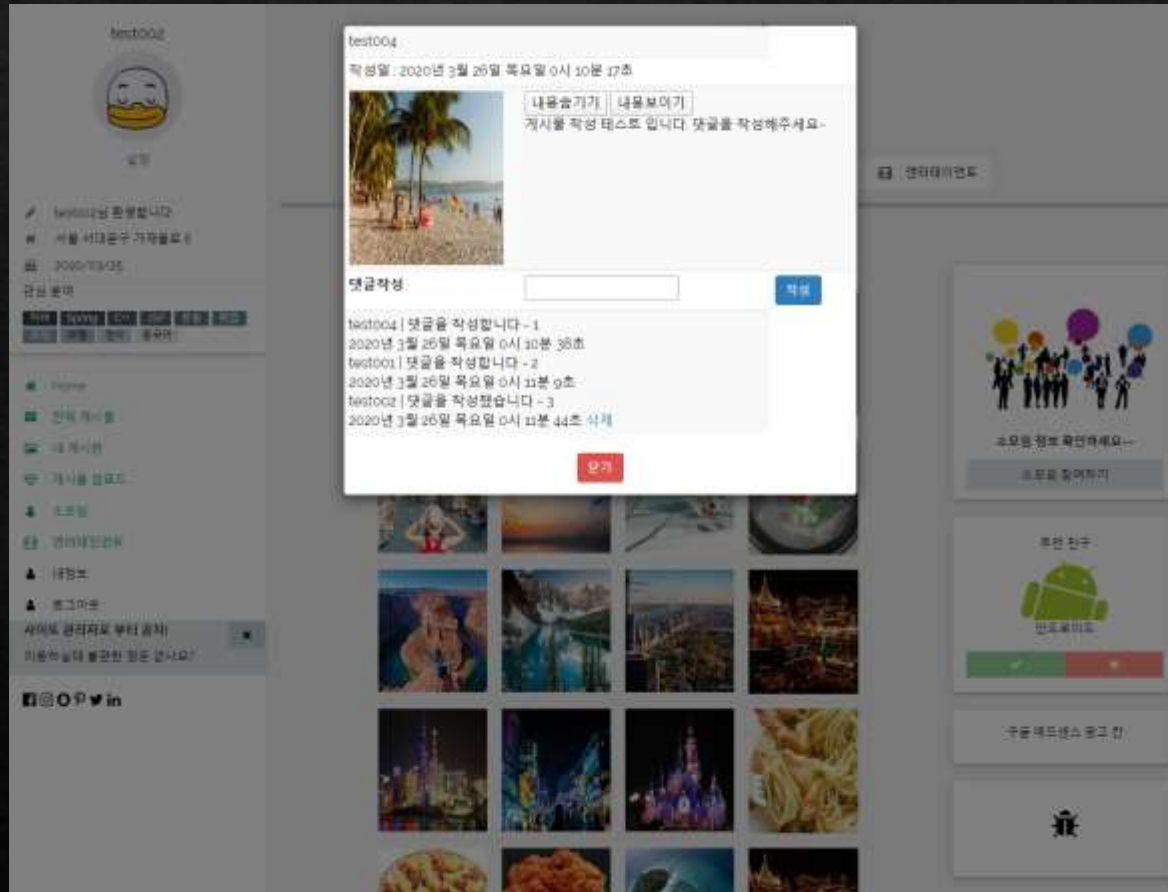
test002

test002님 환영합니다
서울 서대문구 가좌로
2020/03/25
관심 분야

Home
전체 게시물
내 게시판
게시물 업로드
프로필
엔터테인먼트
내정보
로그아웃
사이트 관리자로 부터 공지!
이용하실때 불편한 점은 없나요?

test004
작성일 : 2020년 3월 26일 목요일 0시 10분 17초
내용숨기기 내용보이기
게시물 작성 테스트 입니다 댓글을 작성해주세요~
댓글작성
작성
test004 | 댓글을 작성합니다 - 1
2020년 3월 26일 목요일 0시 10분 38초
test001 | 댓글을 작성합니다 - 2
2020년 3월 26일 목요일 0시 11분 9초
test002 | 댓글을 작성했습니다 - 3
2020년 3월 26일 목요일 0시 11분 44초 삭제
닫기

엔터테인먼트

소모임 정보 확인하세요~
소모임 참여하기

추천 친구
안드로이드

구글 애드센스 광고 칸